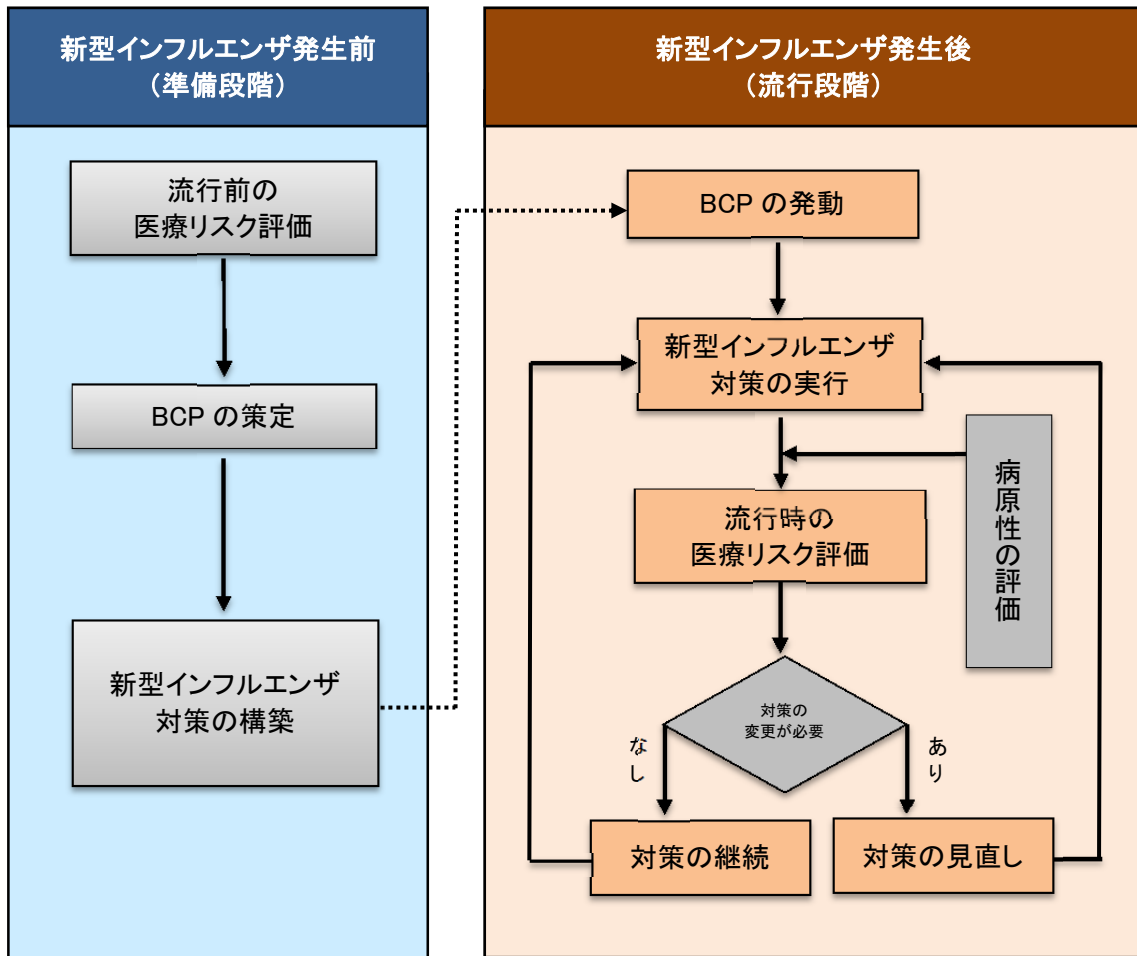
新型インフルエンザ発生前
（準備段階）

流行前の
医療リスク評価

BCP の策定

新型インフルエンザ
対策の構築

新型インフルエンザ発生後
（流行段階）

BCP の発動

新型インフルエンザ
対策の実行

病原性の評価

流行時の
医療リスク評価

対策の
変更が必要

なし

あり

対策の継続

対策の見直し